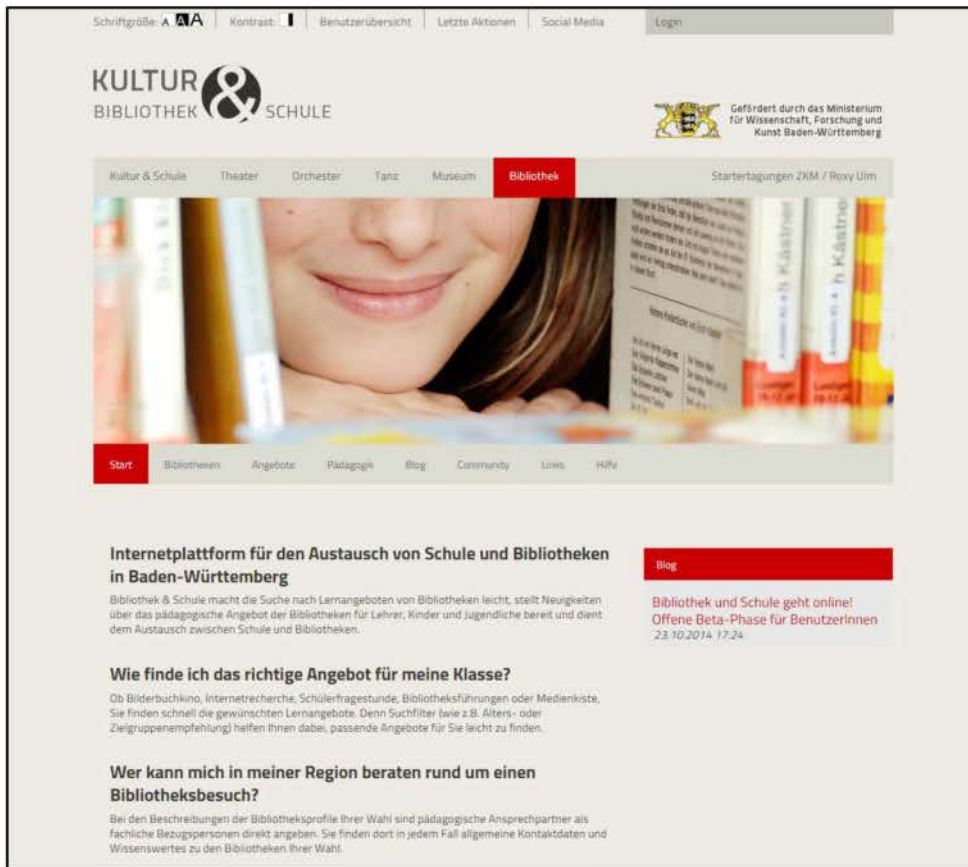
Schriftgröße: A A A | Kontrast: | Benutzerübersicht | Letzte Aktionen | Social Media | Login

KULTUR & BIBLIOTHEK SCHULE

Gefördert durch das Ministerium für Wissenschaft, Forschung und Kunst Baden-Württemberg

Kultur & Schule | Theater | Orchester | Tanz | Museum | Bibliothek | Startertagungen ZKM / Roxy Ulm

Start | Bibliotheken | Angebote | Pädagogik | Blog | Community | Links | Hilfe

Internetplattform für den Austausch von Schule und Bibliotheken in Baden-Württemberg

Bibliothek & Schule macht die Suche nach Lernangeboten von Bibliotheken leicht, stellt Neuigkeiten über das pädagogische Angebot der Bibliotheken für Lehrer, Kinder und Jugendliche bereit und dient dem Austausch zwischen Schule und Bibliotheken.

Wie finde ich das richtige Angebot für meine Klasse?

Ob Bilderbuchkino, Internetrecherche, Schülerfragestunde, Bibliotheksführungen oder Medienkiste, Sie finden schnell die gewünschten Lernangebote. Denn Suchfilter (wie z.B. Alters- oder Zielgruppenempfehlung) helfen Ihnen dabei, passende Angebote für Sie leicht zu finden.

Wer kann mich in meiner Region beraten rund um einen Bibliotheksbesuch?

Bei den Beschreibungen der Bibliotheksprofile Ihrer Wahl sind pädagogische Ansprechpartner als fachliche Bezugspersonen direkt angeben. Sie finden dort in jedem Fall allgemeine Kontaktdaten und Wissenswertes zu den Bibliotheken Ihrer Wahl.

Blog

Bibliothek und Schule geht online! Offene Beta-Phase für BenutzerInnen
23.10.2014 17:24